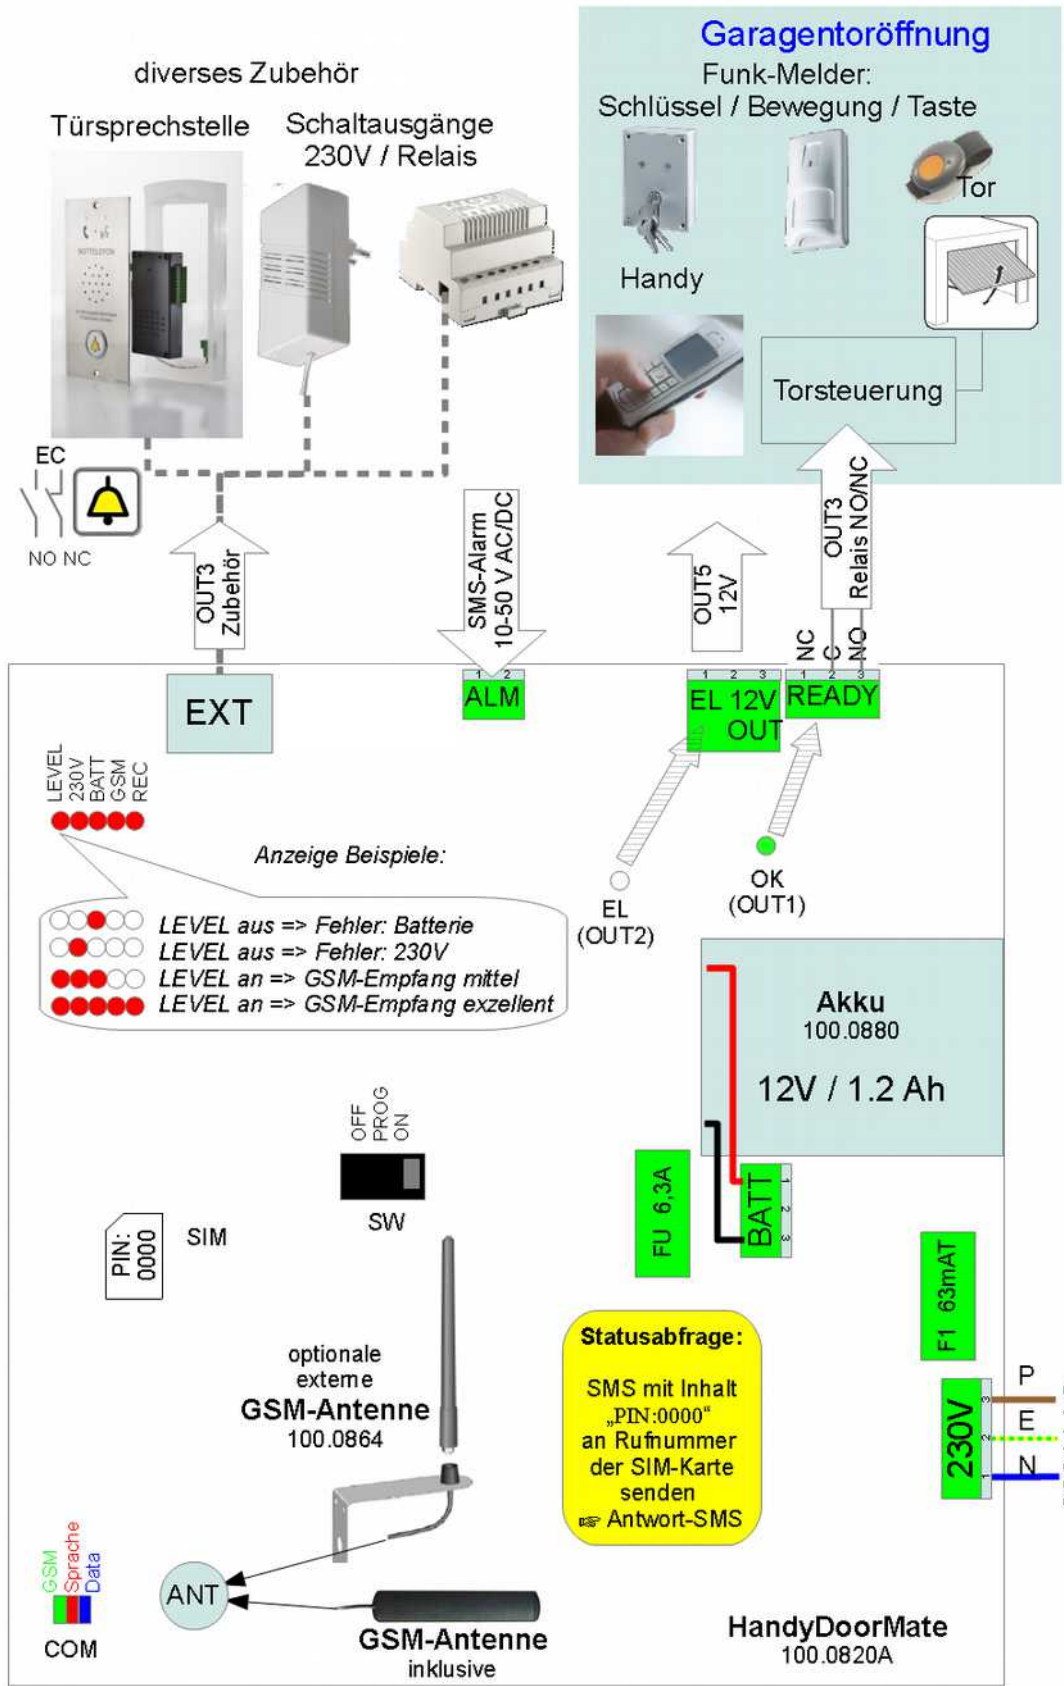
diverses Zubehör

Türsprechstelle

Schaltausgänge 230V / Relais

Garagentoröffnung

Funk-Melder: Schlüssel / Bewegung / Taste

Tor

Handy

Torsteuerung

EC

NO NC

OUT3 Zubehör

SMS-Alarm 10-50 V AC/DC

OUT5 12V

OUT3 Relais NO/NC

NC C NO

EXT

1 2
ALM

1 2 3
EL 12V OUT

1 2 3
READY

LEVEL 230V BATT GSM REC

Anzeige Beispiele:

LEVEL aus => Fehler: Batterie
LEVEL aus => Fehler: 230V
LEVEL an => GSM-Empfang mittel
LEVEL an => GSM-Empfang exzellent

EL (OUT2)

OK (OUT1)

Akku
100.0880

12V / 1.2 Ah

OFF PROG ON

SW

FU 6,3A

BATT 1 2 3

PIN: 0000

SIM

F1 63mAT

optionale externe
GSM-Antenne
100.0864

Statusabfrage:

SMS mit Inhalt „PIN:0000" an Rufnummer der SIM-Karte senden
☞ Antwort-SMS

P
E
N

230V 3 2 1

GSM Sprache Data

COM

ANT

GSM-Antenne
inklusive

HandyDoorMate
100.0820A